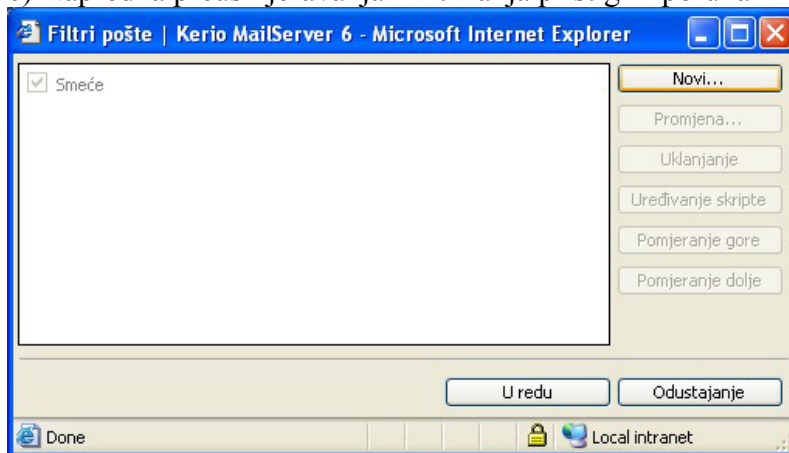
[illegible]

Filtri pošte | Kerio MailServer 6 - Microsoft Internet Explorer

Smeće

Novi...

Promjena...

Uklanjanje

Uređivanje skripte

Pomjeranje gore

Pomjeranje dolje

U redu

Odustajanje

Done

Local intranet